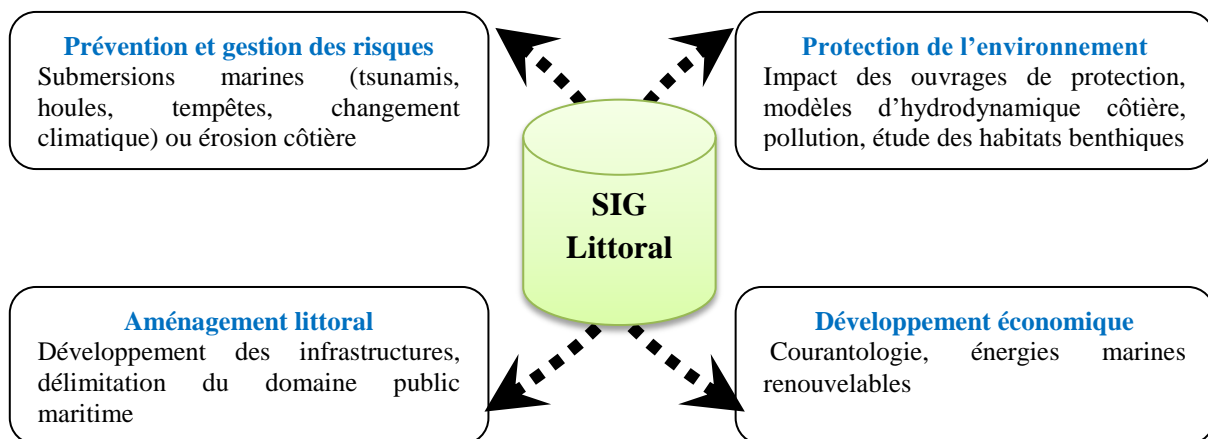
Prévention et gestion des risques
Submersions marines (tsunamis, houles, tempêtes, changement climatique) ou érosion côtière

Protection de l’environnement
Impact des ouvrages de protection, modèles d’hydrodynamique côtière, pollution, étude des habitats benthiques

SIG Littoral

Aménagement littoral
Développement des infrastructures, délimitation du domaine public maritime

Développement économique
Courantologie, énergies marines renouvelables